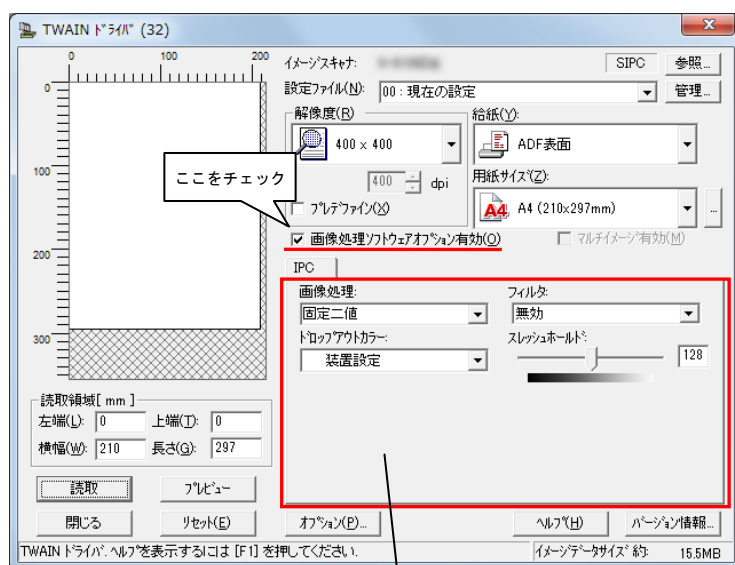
TWAIN ﾄﾞﾗｲﾊﾞ (32)

0 100 200

0

100

200

300

イメージスキャナ: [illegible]

SIPC

参照...

設定ファイル(N): 00：現在の設定

管理...

解像度(R)

400 x 400

400 dpi

プレデファイン(X)

給紙(Y):

ADF表面

用紙サイズ(Z):

A4 (210x297mm)

...

ここをチェック

画像処理ソフトウェアオプション有効(O)

マルチイメージ有効(M)

IPC

画像処理:

固定二値

ドロップアウトカラー:

装置設定

フィルタ:

無効

スレッシュホールド:

128

読取領域[ mm ]

左端(L): 0

上端(T): 0

横幅(W): 210

長さ(G): 297

読取

プレビュー

閉じる

リセット(E)

オプション(P)...

ヘルプ(H)

バージョン情報...

TWAIN ドライバ、ヘルプを表示するには [F1] を押してください。

イメージデータサイズ 約: 15.5MB